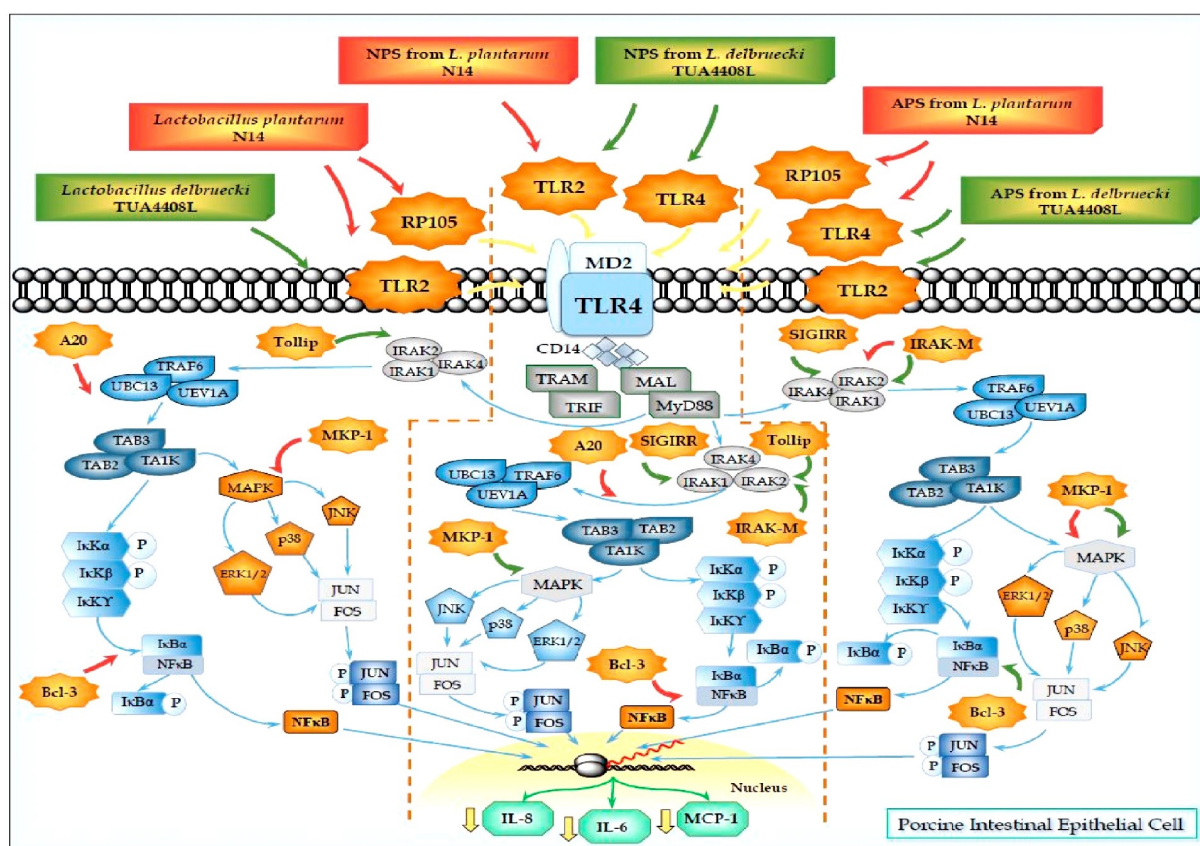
NPS from *L. plantarum* N14

NPS from *L. delbruecki* TUA4408L

APS from *L. plantarum* N14

*Lactobacillus plantarum* N14

*Lactobacillus delbruecki* TUA4408L

APS from *L. delbruecki* TUA4408L

TLR2

TLR4

RP105

RP105

TLR4

MD2

TLR2

TLR4

TLR2

A20

Tollip

IRAK2

IRAK4

IRAK1

SIGIRR

IRAK-M

TRAF6

UBC13

UEV1A

CD14

TRAM

MAL

TRIF

MyD88

IRAK4

IRAK2

IRAK1

TRAF6

UBC13

UEV1A

TAB3

TAB2

TA1K

MKP-1

A20

SIGIRR

Tollip

MAPK

JNK

p38

UBC13

TRAF6

UEV1A

IRAK4

IRAK1

IRAK2

TAB3

TAB2

TA1K

IRAK-M

TAB3

TAB2

TA1K

MKP-1

IκKα P

IκKβ P

IκKY

ERK1/2

JUN

FOS

MKP-1

MAPK

IκKα P

IκKβ P

IκKY

MAPK

IκKα P

IκKβ P

IκKY

JNK

p38

ERK1/2

IκBα

NFκB

IκBα P

JUN

FOS

Bcl-3

IκBα P

ERK1/2

p38

JNK

IκBα P

IκBα

NFκB

Bcl-3

IκBα P

P JUN

P FOS

IκBα

NFκB

NFκB

JUN

FOS

NFκB

P JUN

P FOS

NFκB

Bcl-3

P JUN

P FOS

Nucleus

IL-8

IL-6

MCP-1

Porcine Intestinal Epithelial Cell